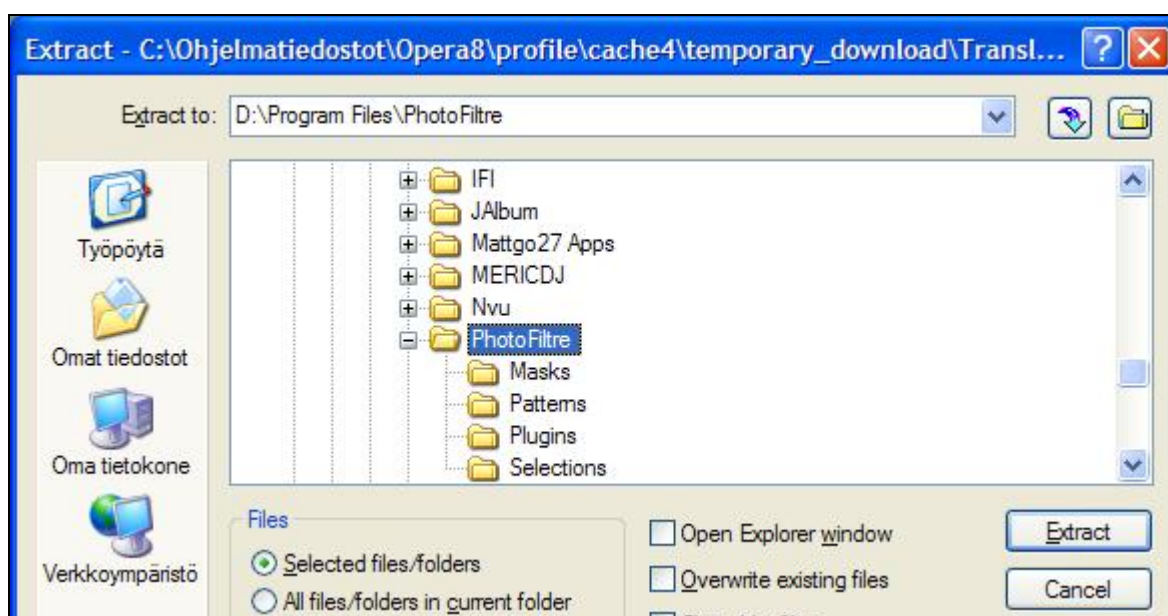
Extract - C:\Ohjelmatiedostot\Opera8\profile\cache4\temporary_download\Transl...

Extract to: D:\Program Files\PhotoFiltre

Työpöytä

Omat tiedostot

Oma tietokone

Verkkoympäristö

IFI
JAlbum
Mattgo27 Apps
MERICDJ
Nvu
PhotoFiltre
Masks
Patterns
Plugins
Selections

Files
Selected files/folders
All files/folders in current folder

Open Explorer window
Overwrite existing files

Extract
Cancel